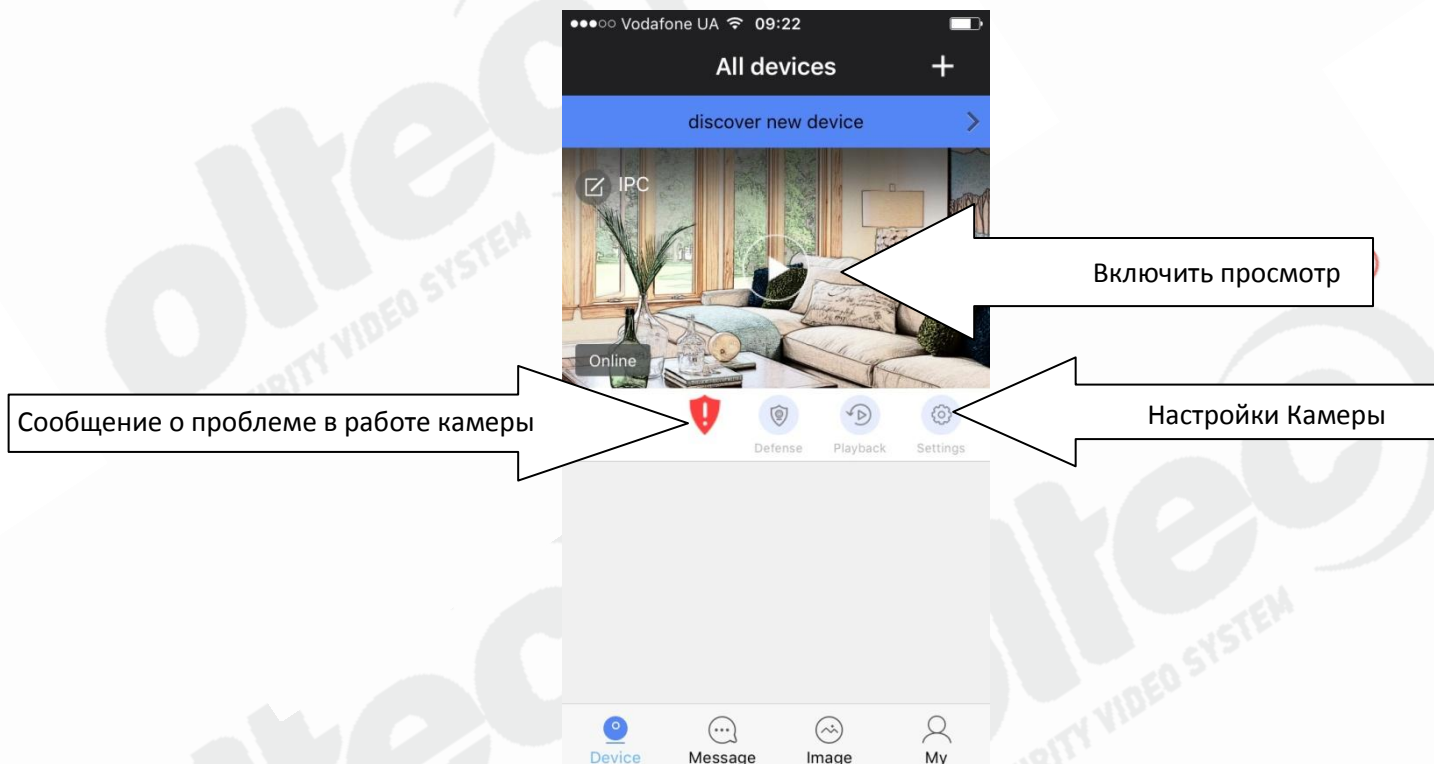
●●●○○ Vodafone UA 09:22

All devices +

discover new device >

IPC

Включить просмотр

Online

Сообщение о проблеме в работе камеры

Defense Playback Settings

Настройки Камеры

Device Message Image My

olteco
SECURITY VIDEO SYSTEM